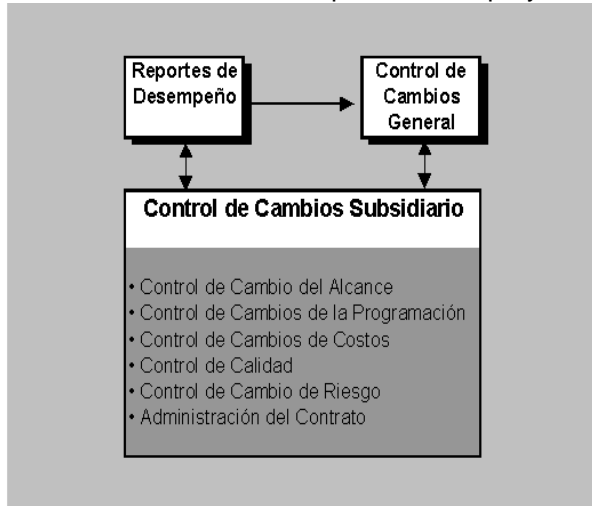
Reportes de Desempeño

Control de Cambios General

Control de Cambios Subsidiario

• Control de Cambio del Alcance
• Control de Cambios de la Programación
• Control de Cambios de Costos
• Control de Calidad
• Control de Cambio de Riesgo
• Administración del Contrato